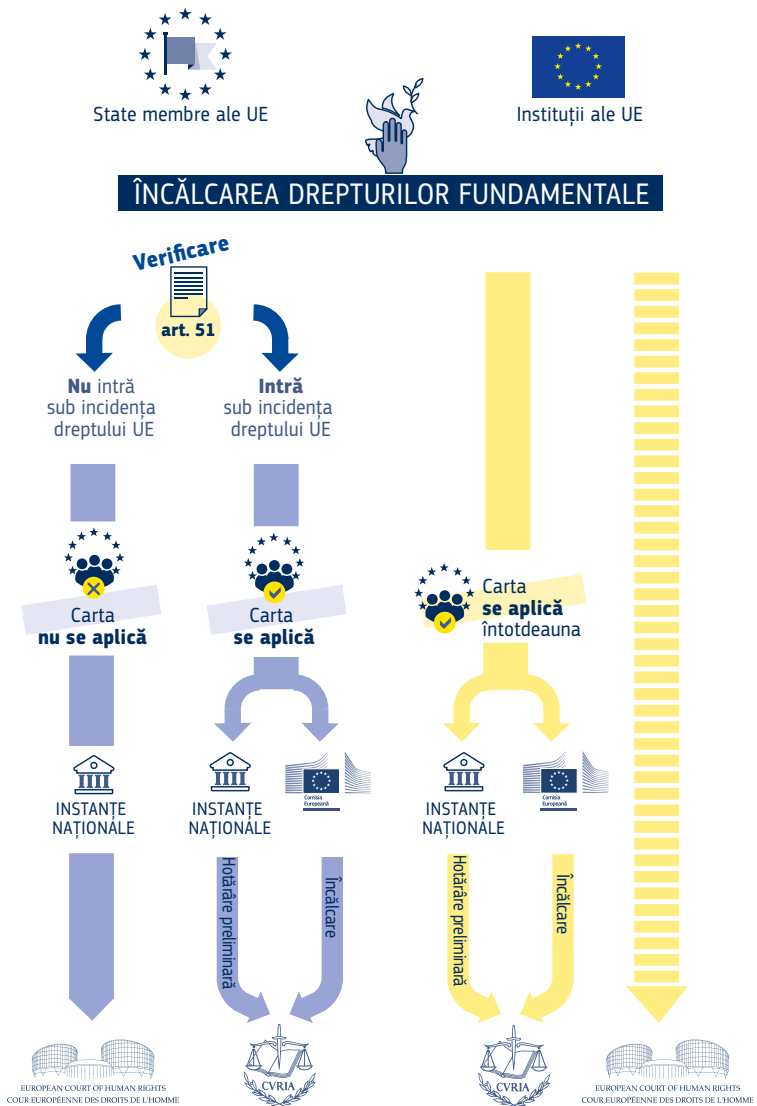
State membre ale UE

Instituții ale UE

ÎNCĂLCAREA DREPTURILOR FUNDAMENTALE

Verificare

art. 51

Nu intră sub incidența dreptului UE

Intră sub incidența dreptului UE

Carta nu se aplică

Carta se aplică

Carta se aplică întotdeauna

INSTANȚE NAȚIONALE

INSTANȚE NAȚIONALE

Comisia Europeană

INSTANȚE NAȚIONALE

Comisia Europeană

Hotărâre preliminară

Încălcare

Hotărâre preliminară

Încălcare

EUROPEAN COURT OF HUMAN RIGHTS
COUR EUROPÉENNE DES DROITS DE L'HOMME

CVRIA

CVRIA

EUROPEAN COURT OF HUMAN RIGHTS
COUR EUROPÉENNE DES DROITS DE L'HOMME